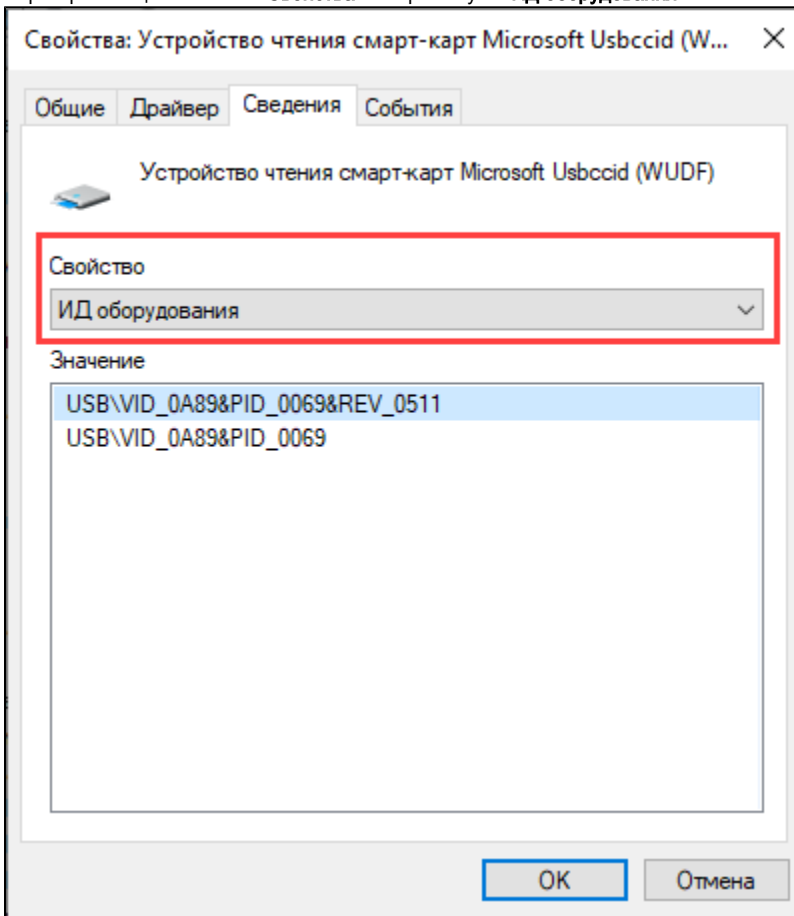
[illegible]

Свойства: Устройство чтения смарт-карт Microsoft Usbccid (W...

Общие | Драйвер | Сведения | События

Устройство чтения смарт-карт Microsoft Usbccid (WUDF)

Свойство

ИД оборудования

Значение

USB\VID_0A89&PID_0069&REV_0511
USB\VID_0A89&PID_0069

OK | Отмена